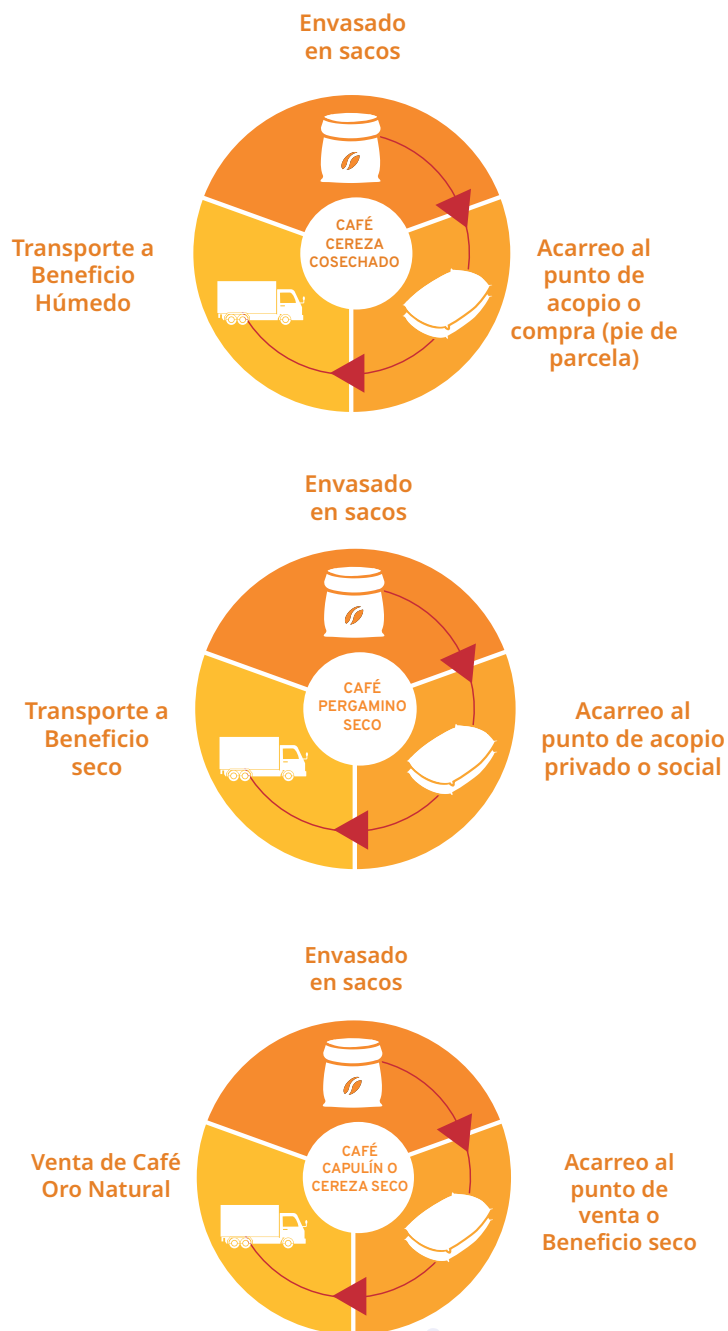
Envasado en sacos

Transporte a Beneficio Húmedo

CAFÉ CEREZA COSECHADO

Acarreo al punto de acopio o compra (pie de parcela)

Envasado en sacos

Transporte a Beneficio seco

CAFÉ PERGAMINO SECO

Acarreo al punto de acopio privado o social

Envasado en sacos

Venta de Café Oro Natural

CAFÉ CAPULÍN O CEREZA SECO

Acarreo al punto de venta o Beneficio seco